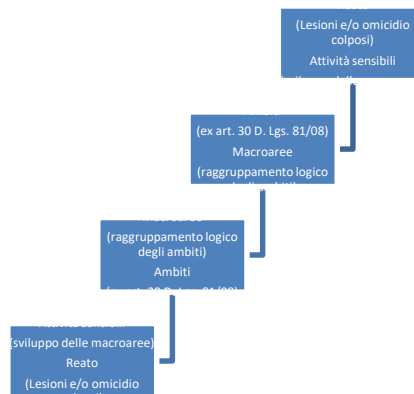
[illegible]
(Lesioni e/o omicidio colposi)
Attività sensibili
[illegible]

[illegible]
(ex art. 30 D. Lgs. 81/08)
Macroaree
(raggruppamento logico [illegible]

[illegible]
(raggruppamento logico degli ambiti)
Ambiti
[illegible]

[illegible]
(sviluppo delle macroaree)
Reato
(Lesioni e/o omicidio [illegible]